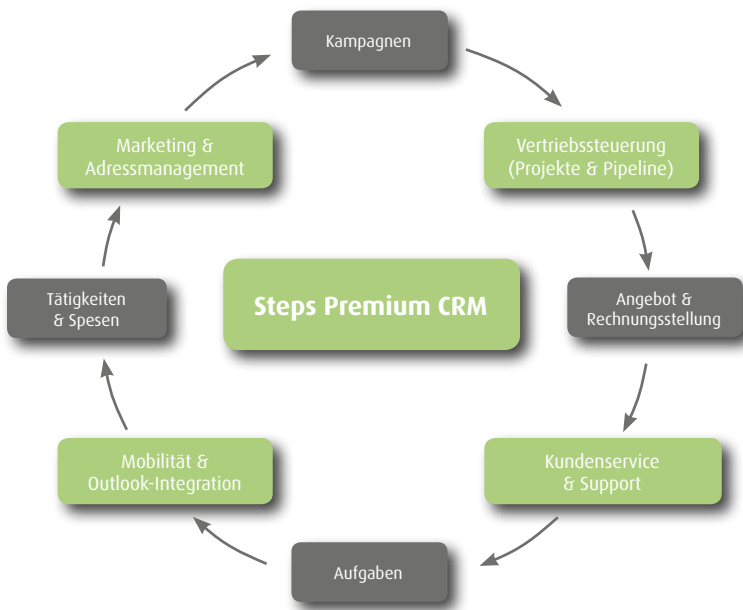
Kampagnen

Vertriebssteuerung
(Projekte & Pipeline)

Angebot &
Rechnungsstellung

Kundenservice
& Support

Aufgaben

Mobilität &
Outlook-Integration

Tätigkeiten
& Spesen

Marketing &
Adressmanagement

Steps Premium CRM